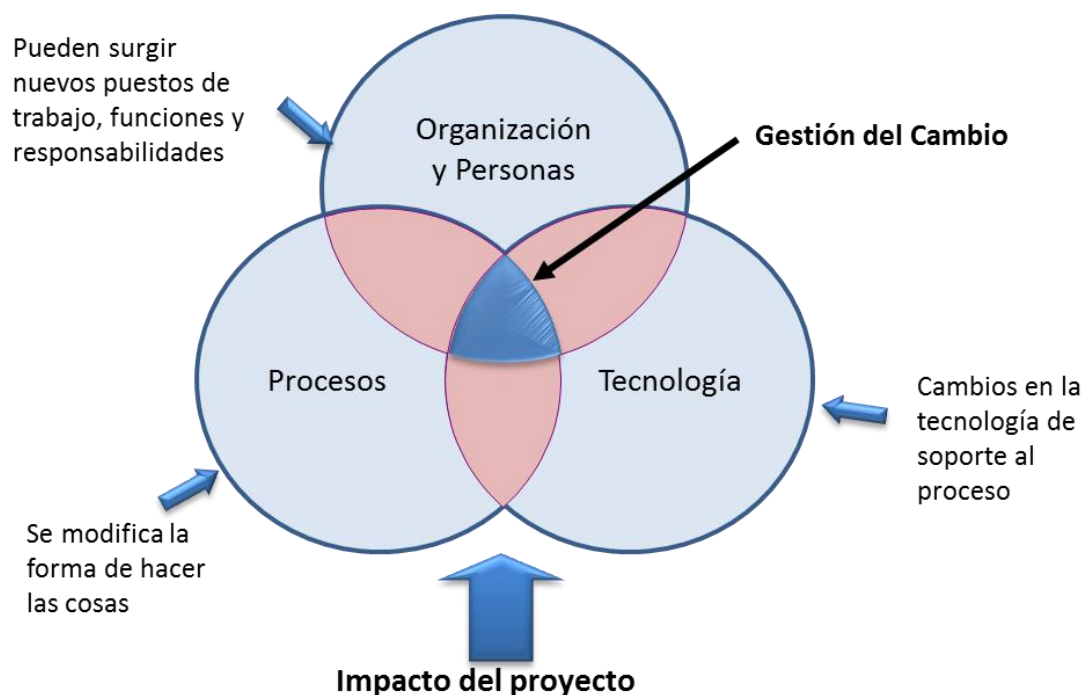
Pueden surgir nuevos puestos de trabajo, funciones y responsabilidades

Organización y Personas

Gestión del Cambio

Procesos

Tecnología

Cambios en la tecnología de soporte al proceso

Se modifica la forma de hacer las cosas

Impacto del proyecto